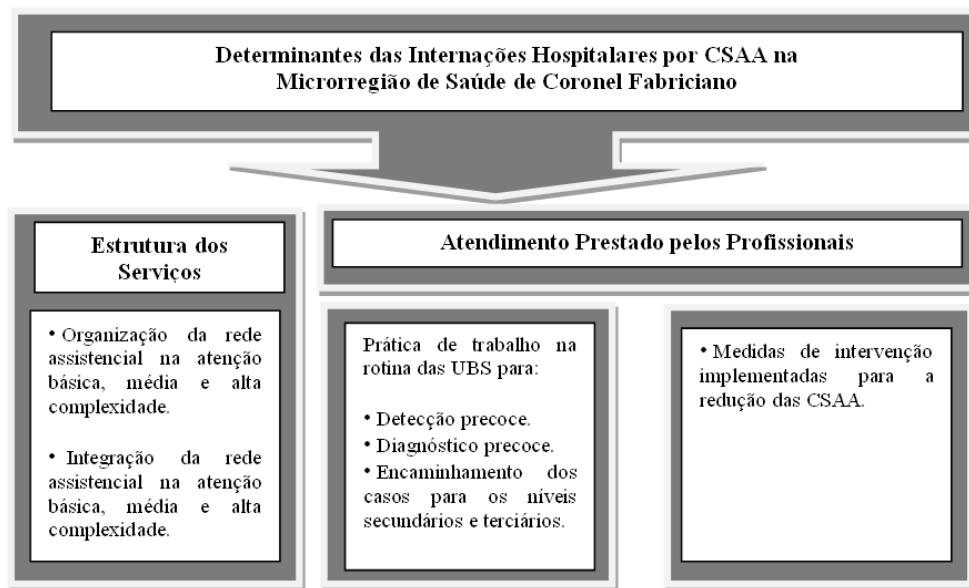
Determinantes das Internações Hospitalares por CSAA na Microrregião de Saúde de Coronel Fabriciano

Estrutura dos Serviços

• Organização da rede assistencial na atenção básica, média e alta complexidade.

• Integração da rede assistencial na atenção básica, média e alta complexidade.

Atendimento Prestado pelos Profissionais

Prática de trabalho na rotina das UBS para:

• Detecção precoce.
• Diagnóstico precoce.
• Encaminhamento dos casos para os níveis secundários e terciários.

• Medidas de intervenção implementadas para a redução das CSAA.